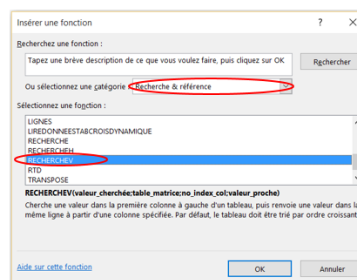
Insérer une fonction
?
×
Recherchez une fonction :
Tapez une brève description de ce que vous voulez faire, puis cliquez sur OK
Rechercher
Ou sélectionnez une catégorie : Recherche & référence
Sélectionnez une fonction :
LIGNES
LIREDONNEESTABCROISDYNAMIQUE
RECHERCHE
RECHERCHEH
RECHERCHEV
RTD
TRANSPOSE
RECHERCHEV(valeur_cherchée;table_matrice;no_index_col;valeur_proche)
Cherche une valeur dans la première colonne à gauche d'un tableau, puis renvoie une valeur dans la même ligne à partir d'une colonne spécifiée. Par défaut, le tableau doit être trié par ordre croissant
Aide sur cette fonction
OK
Annuler